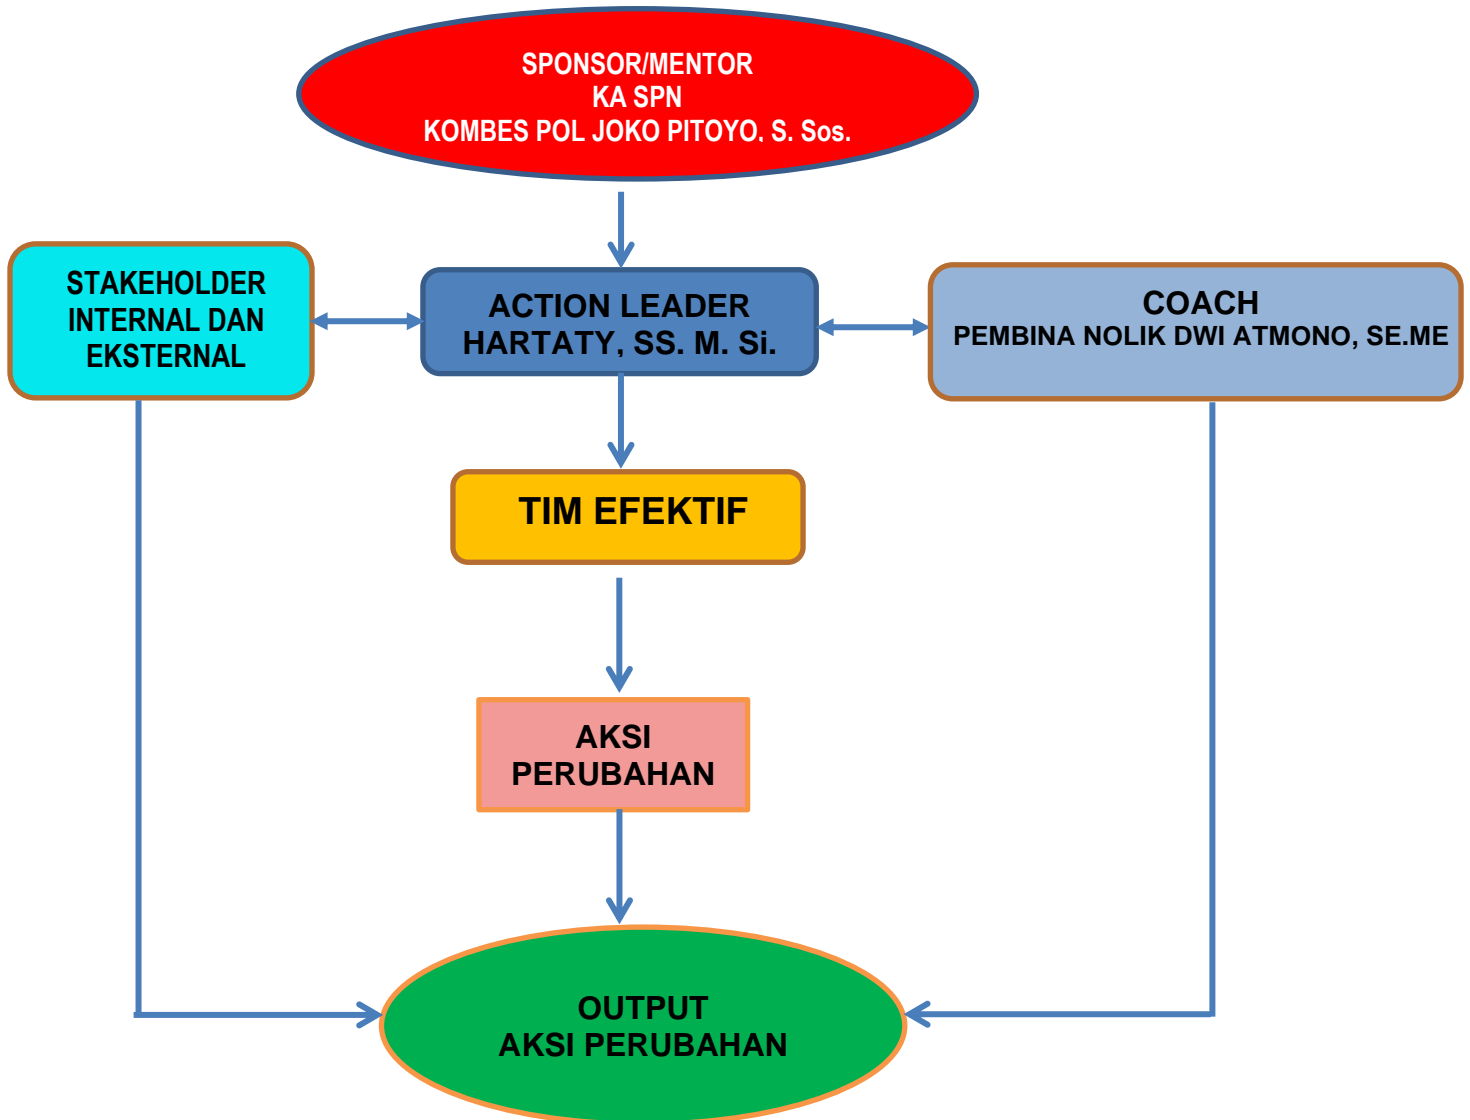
SPONSOR/MENTOR
KA SPN
KOMBES POL JOKO PITOYO, S. Sos.

STAKEHOLDER
INTERNAL DAN
EKSTERNAL

ACTION LEADER
HARTATY, SS. M. Si.

COACH
PEMBINA NOLIK DWI ATMONO, SE.ME

TIM EFEKTIF

AKSI
PERUBAHAN

OUTPUT
AKSI PERUBAHAN